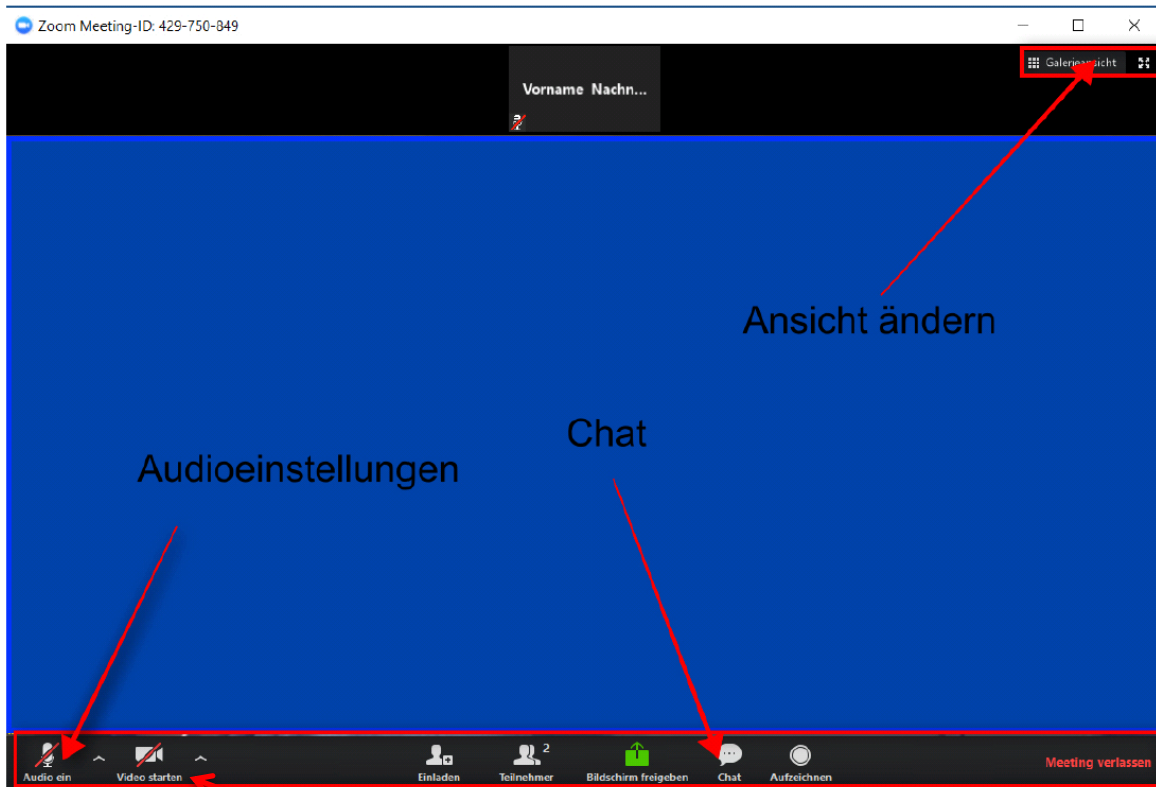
Zoom Meeting-ID: 429-750-849

Vorname Nachn...

Galerieansicht

Ansicht ändern

Chat

Audioeinstellungen

Audio ein

Video starten

Einladen

Teilnehmer 2

Bildschirm freigeben

Chat

Aufzeichnen

Meeting verlassen